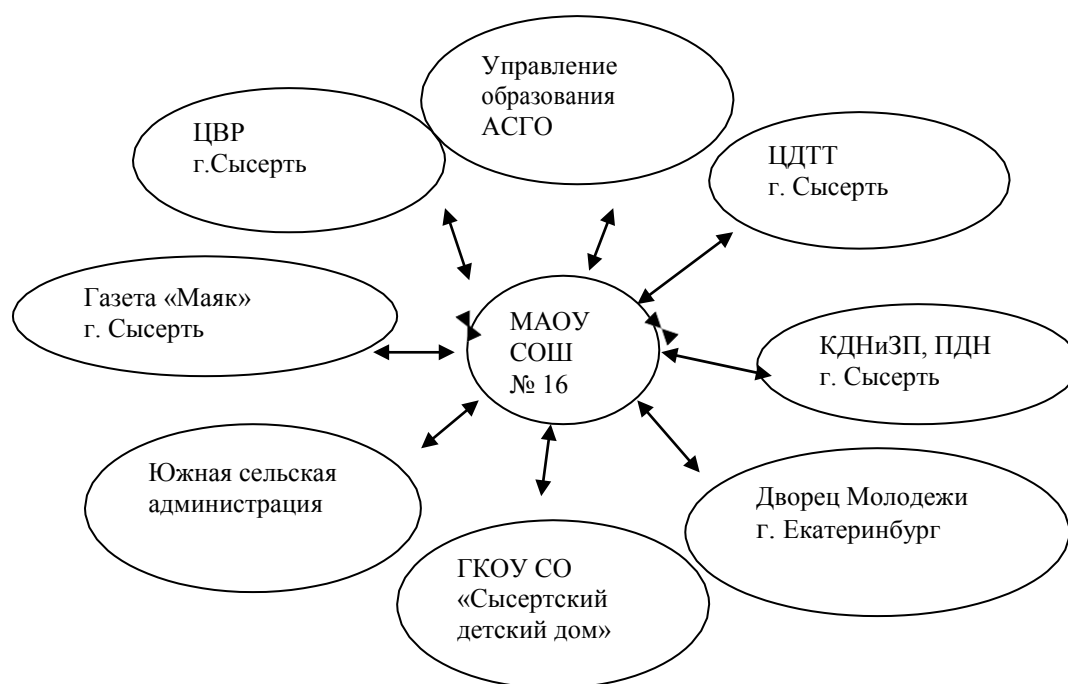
Управление образования АСГО

ЦВР г.Сысерть

ЦДТТ г. Сысерть

Газета «Маяк» г. Сысерть

МАОУ СОШ № 16

КДНиЗП, ПДН г. Сысерть

Южная сельская администрация

Дворец Молодежи г. Екатеринбург

ГКОУ СО «Сысертский детский дом»